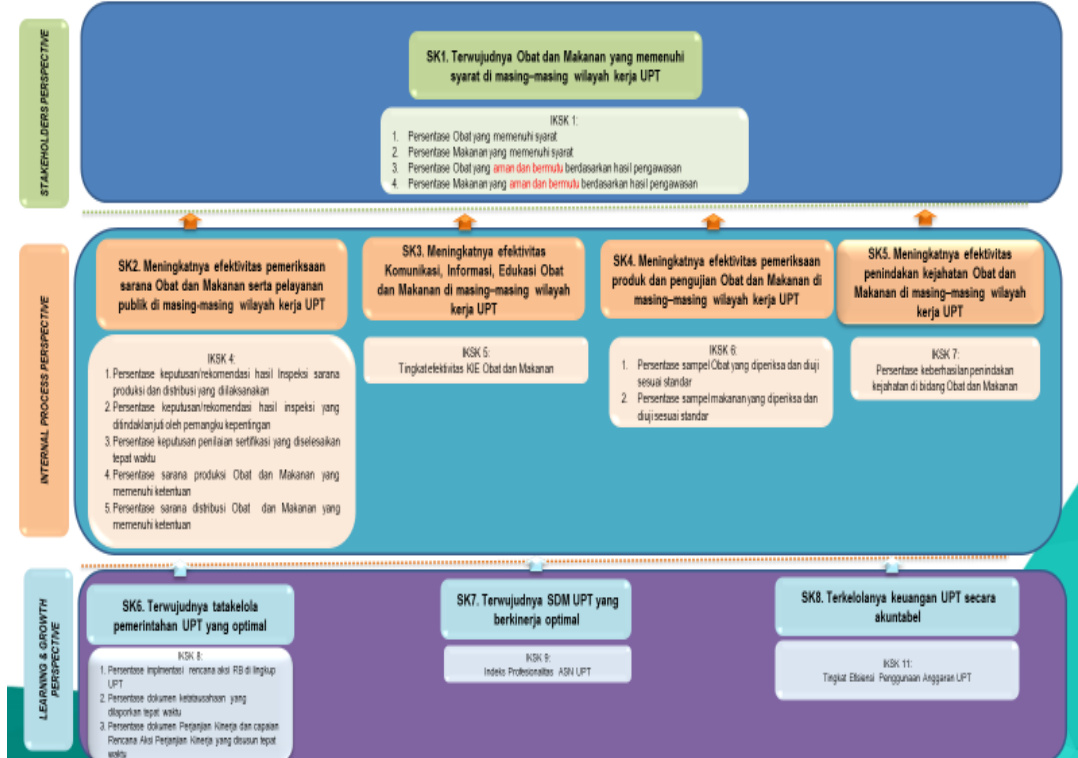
STAKEHOLDERS PERSPECTIVE

SK1. Terwujudnya Obat dan Makanan yang memenuhi syarat di masing-masing wilayah kerja UPT

IKSK 1:
1. Persentase Obat yang memenuhi syarat
2. Persentase Makanan yang memenuhi syarat
3. Persentase Obat yang aman dan bermutu berdasarkan hasil pengawasan
4. Persentase Makanan yang aman dan bermutu berdasarkan hasil pengawasan

INTERNAL PROCESS PERSPECTIVE

SK2. Meningkatnya efektivitas pemeriksaan sarana Obat dan Makanan serta pelayanan publik di masing-masing wilayah kerja UPT

IKSK 4:
1. Persentase keputusan/rekomendasi hasil Inspeksi sarana produksi dan distribusi yang dilaksanakan
2. Persentase keputusan/rekomendasi hasil inspeksi yang ditindaklanjuti oleh pemangku kepentingan
3. Persentase keputusan penilaian sertifikasi yang diselesaikan tepat waktu
4. Persentase sarana produksi Obat dan Makanan yang memenuhi ketentuan
5. Persentase sarana distribusi Obat dan Makanan yang memenuhi ketentuan

SK3. Meningkatnya efektivitas Komunikasi, Informasi, Edukasi Obat dan Makanan di masing-masing wilayah kerja UPT

IKSK 5:
Tingkat efektivitas KIE Obat dan Makanan

SK4. Meningkatnya efektivitas pemeriksaan produk dan pengujian Obat dan Makanan di masing-masing wilayah kerja UPT

IKSK 6:
1. Persentase sampel Obat yang diperiksa dan diuji sesuai standar
2. Persentase sampel makanan yang diperiksa dan diuji sesuai standar

SK5. Meningkatnya efektivitas penindakan kejahatan Obat dan Makanan di masing-masing wilayah kerja UPT

IKSK 7:
Persentase keberhasilan penindakan kejahatan di bidang Obat dan Makanan

LEARNING & GROWTH PERSPECTIVE

SK6. Terwujudnya tatakelola pemerintahan UPT yang optimal

IKSK 8:
1. Persentase implementasi rencana aksi RB di lingkup UPT
2. Persentase dokumen ketatausahaan yang dilaporkan tepat waktu
3. Persentase dokumen Perjanjian Kinerja dan capaian Rencana Aksi Perjanjian Kinerja yang disusun tepat waktu

SK7. Terwujudnya SDM UPT yang berkinerja optimal

IKSK 9:
Indeks Profesionalitas ASN UPT

SK8. Terkelolanya keuangan UPT secara akuntabel

IKSK 11:
Tingkat Efisiensi Penggunaan Anggaran UPT